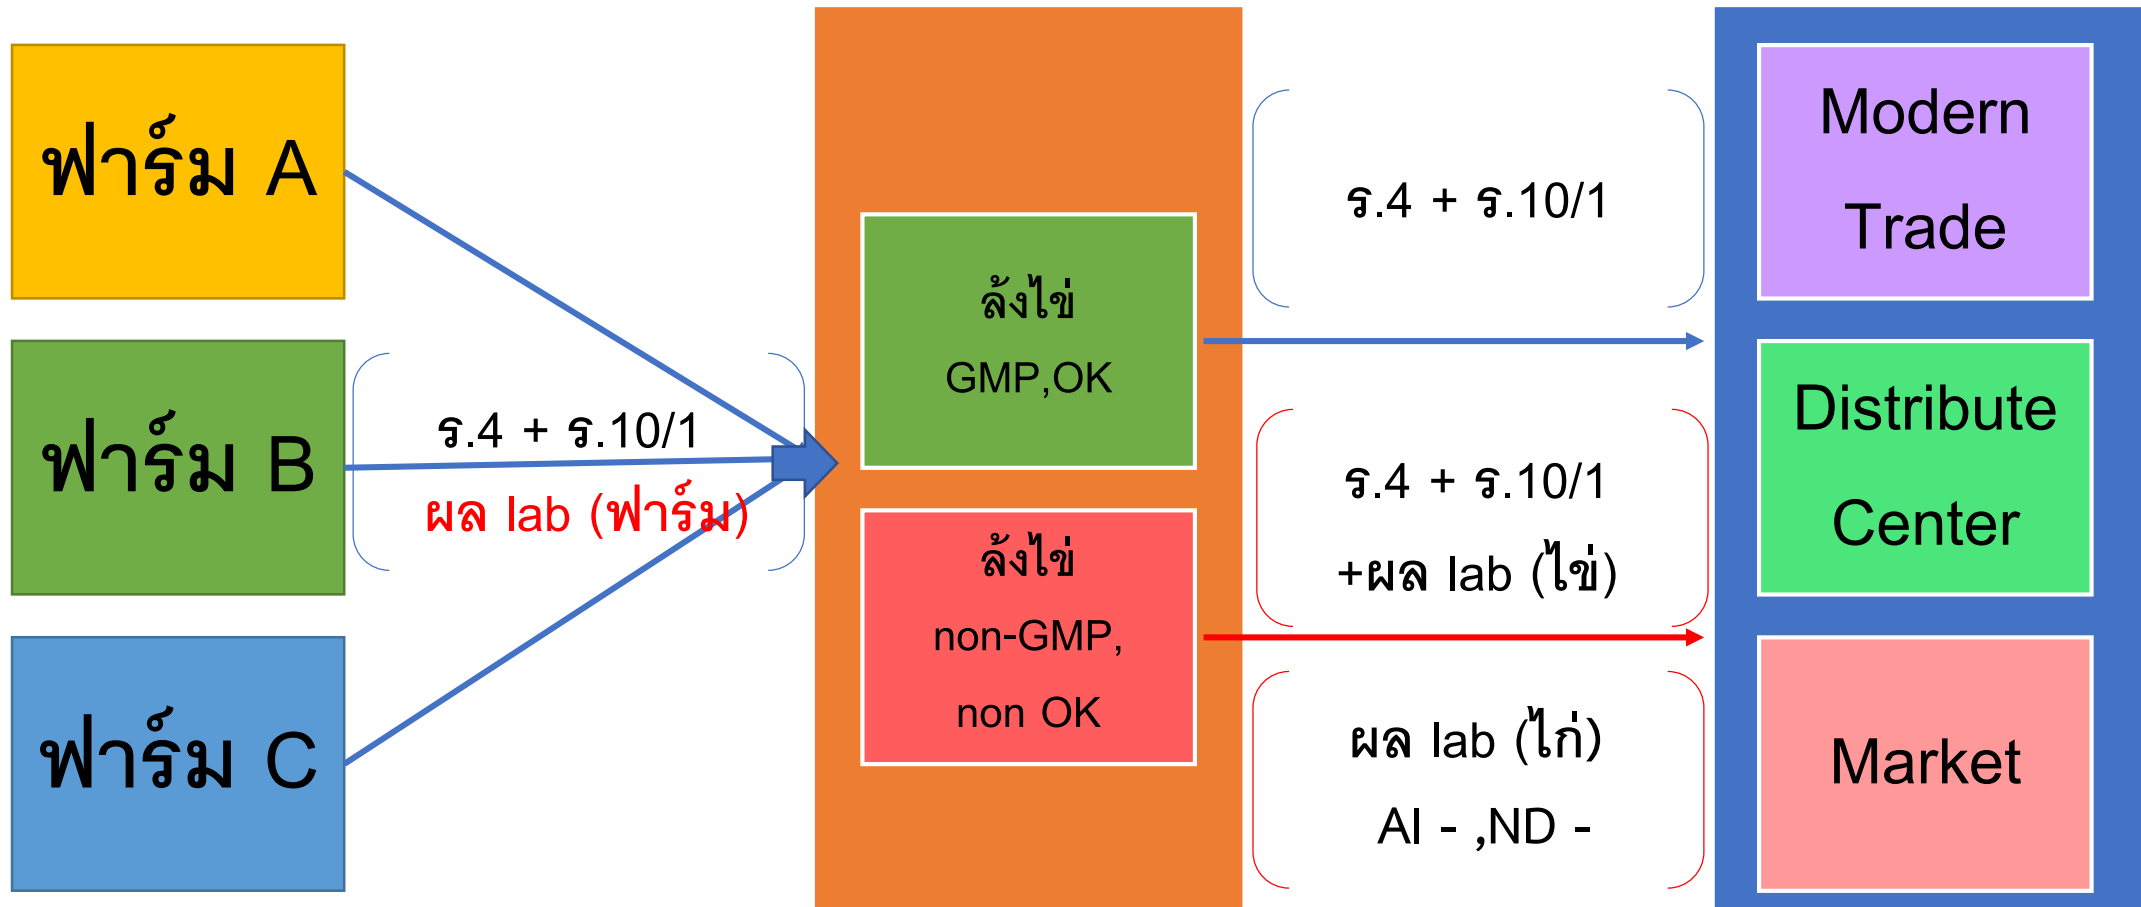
ฟาร์ม A

ฟาร์ม B

ฟาร์ม C

ร.4 + ร.10/1

ผล lab (ฟาร์ม)

ล้งไข่

GMP,OK

ล้งไข่

non-GMP,

non OK

ร.4 + ร.10/1

ร.4 + ร.10/1

+ผล lab (ไข่)

ผล lab (ไก่)

AI - ,ND -

Modern Trade

Distribute Center

Market